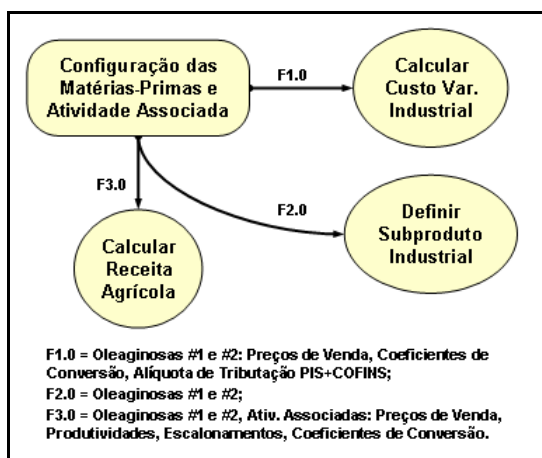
Configuração das Matérias-Primas e Atividade Associada

F1.0

Calcular Custo Var. Industrial

F3.0

F2.0

Definir Subproduto Industrial

Calcular Receita Agrícola

F1.0 = Oleaginosas #1 e #2: Preços de Venda, Coeficientes de Conversão, Alíquota de Tributação PIS+COFINS;
F2.0 = Oleaginosas #1 e #2;
F3.0 = Oleaginosas #1 e #2, Ativ. Associadas: Preços de Venda, Produtividades, Escalonamentos, Coeficientes de Conversão.